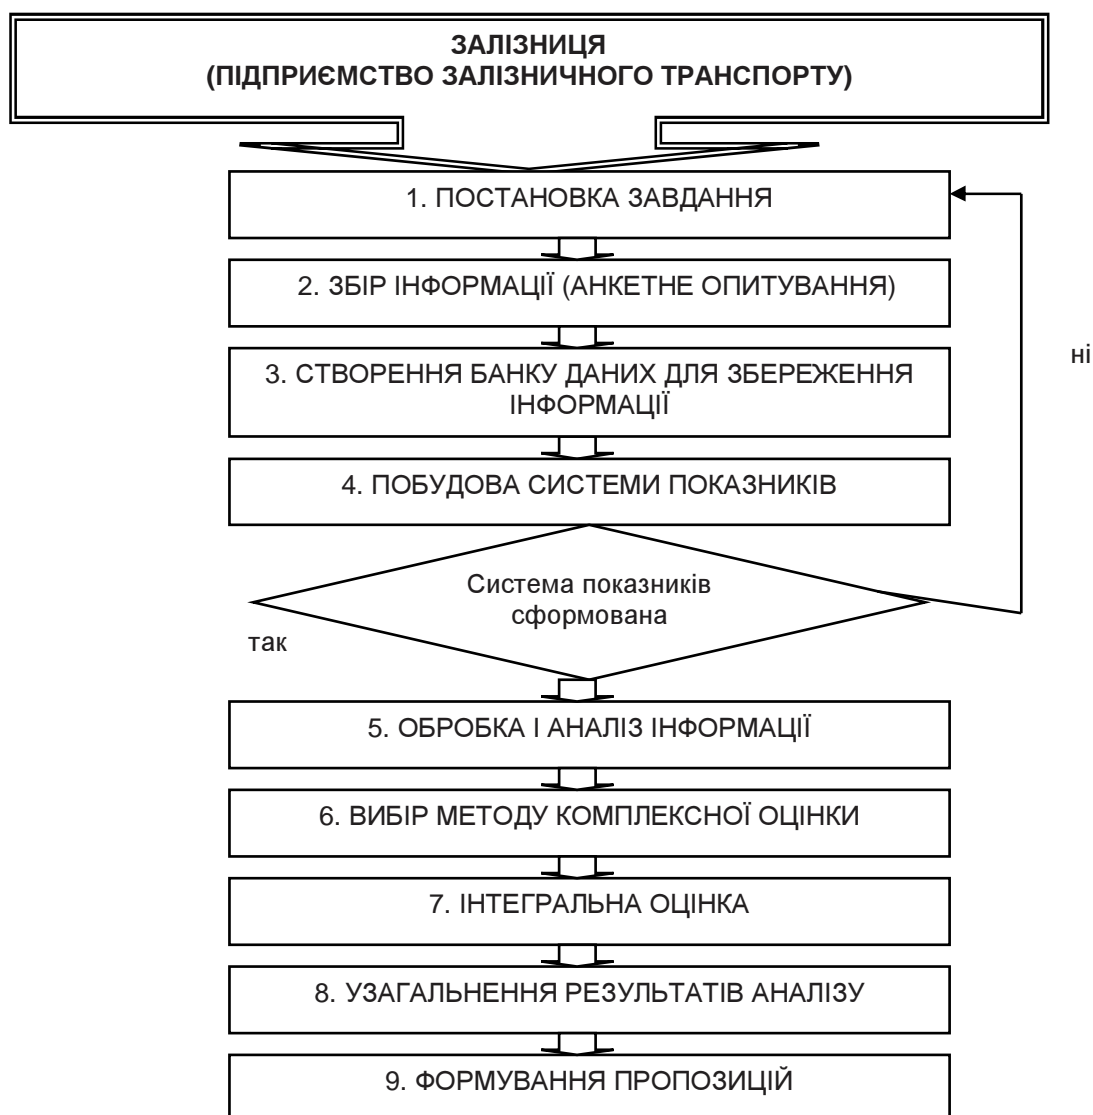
ЗАЛІЗНИЦЯ
(ПІДПРИЄМСТВО ЗАЛІЗНИЧНОГО ТРАНСПОРТУ)

1. ПОСТАНОВКА ЗАВДАННЯ

2. ЗБІР ІНФОРМАЦІЇ (АНКЕТНЕ ОПИТУВАННЯ)

ні

3. СТВОРЕННЯ БАНКУ ДАНИХ ДЛЯ ЗБЕРЕЖЕННЯ ІНФОРМАЦІЇ

4. ПОБУДОВА СИСТЕМИ ПОКАЗНИКІВ

Система показників сформована

так

5. ОБРОБКА І АНАЛІЗ ІНФОРМАЦІЇ

6. ВИБІР МЕТОДУ КОМПЛЕКСНОЇ ОЦІНКИ

7. ІНТЕГРАЛЬНА ОЦІНКА

8. УЗАГАЛЬНЕННЯ РЕЗУЛЬТАТІВ АНАЛІЗУ

9. ФОРМУВАННЯ ПРОПОЗИЦІЙ